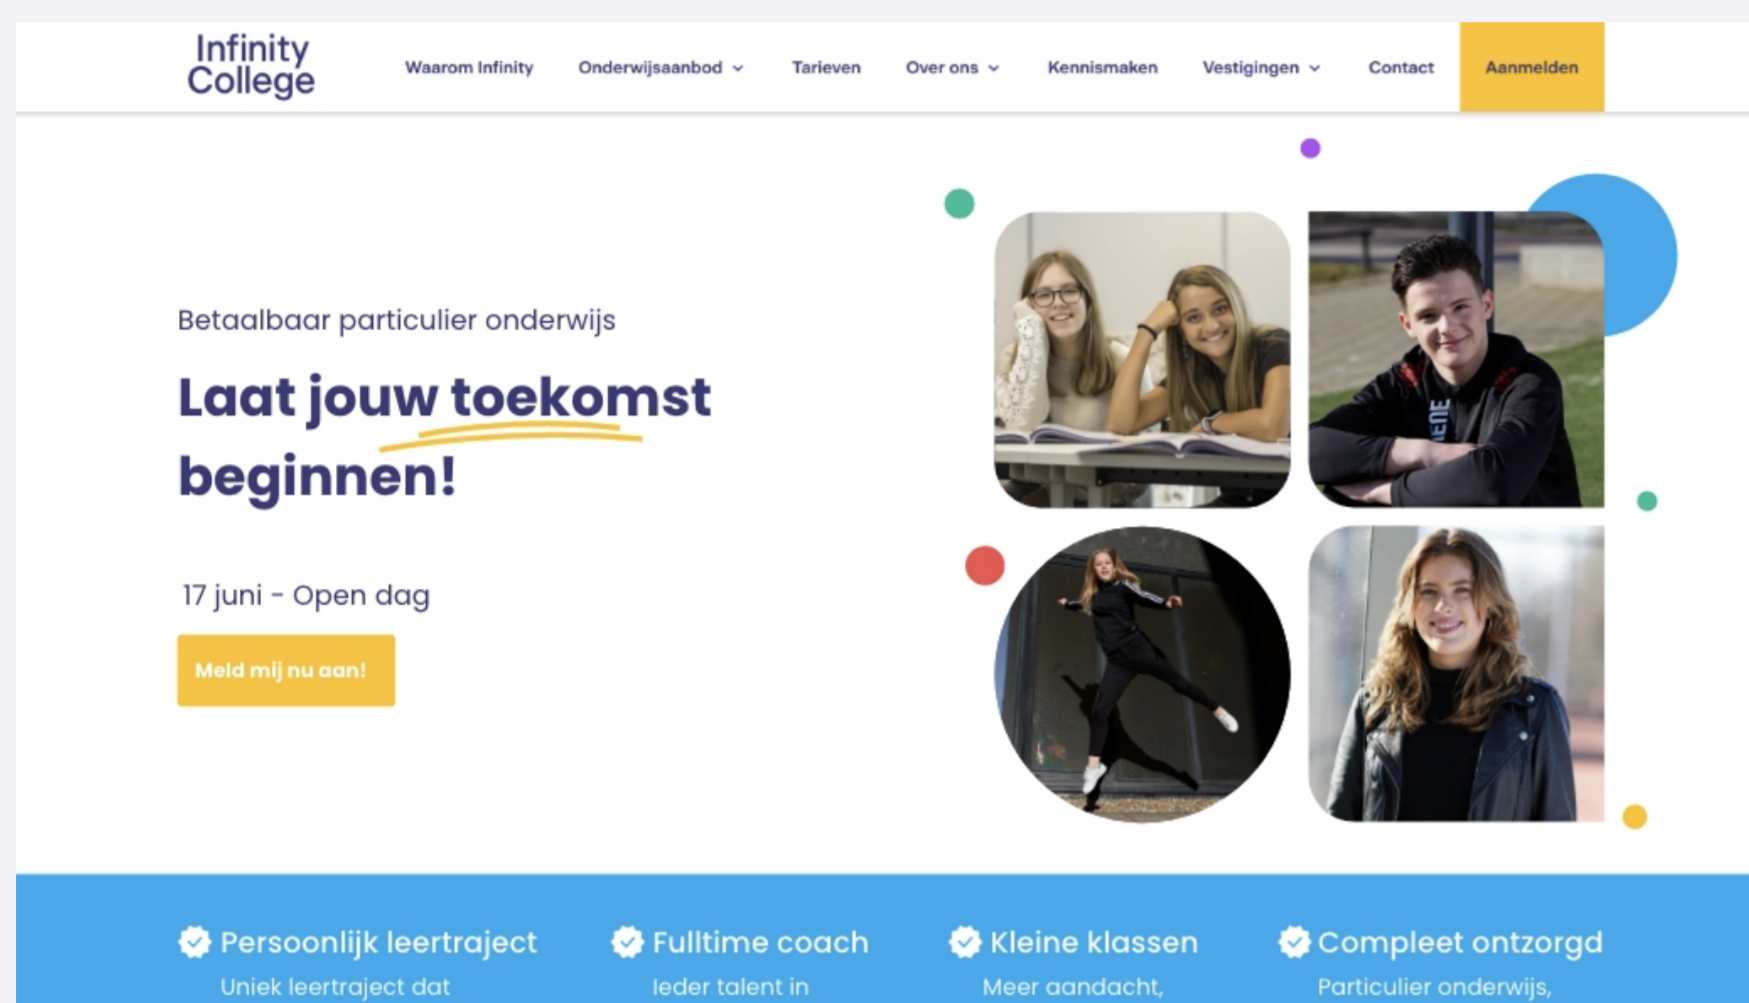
Infinity College

Waarom Infinity
Onderwijsaanbod
Tarieven
Over ons
Kennismaken
Vestigingen
Contact
Aanmelden

Betaalbaar particulier onderwijs

Laat jouw toekomst beginnen!

17 juni - Open dag

Meld mij nu aan!

Persoonlijk leertraject
Uniek leertraject dat

Fulltime coach
Ieder talent in

Kleine klassen
Meer aandacht,

Compleet ontzorgd
Particulier onderwijs,